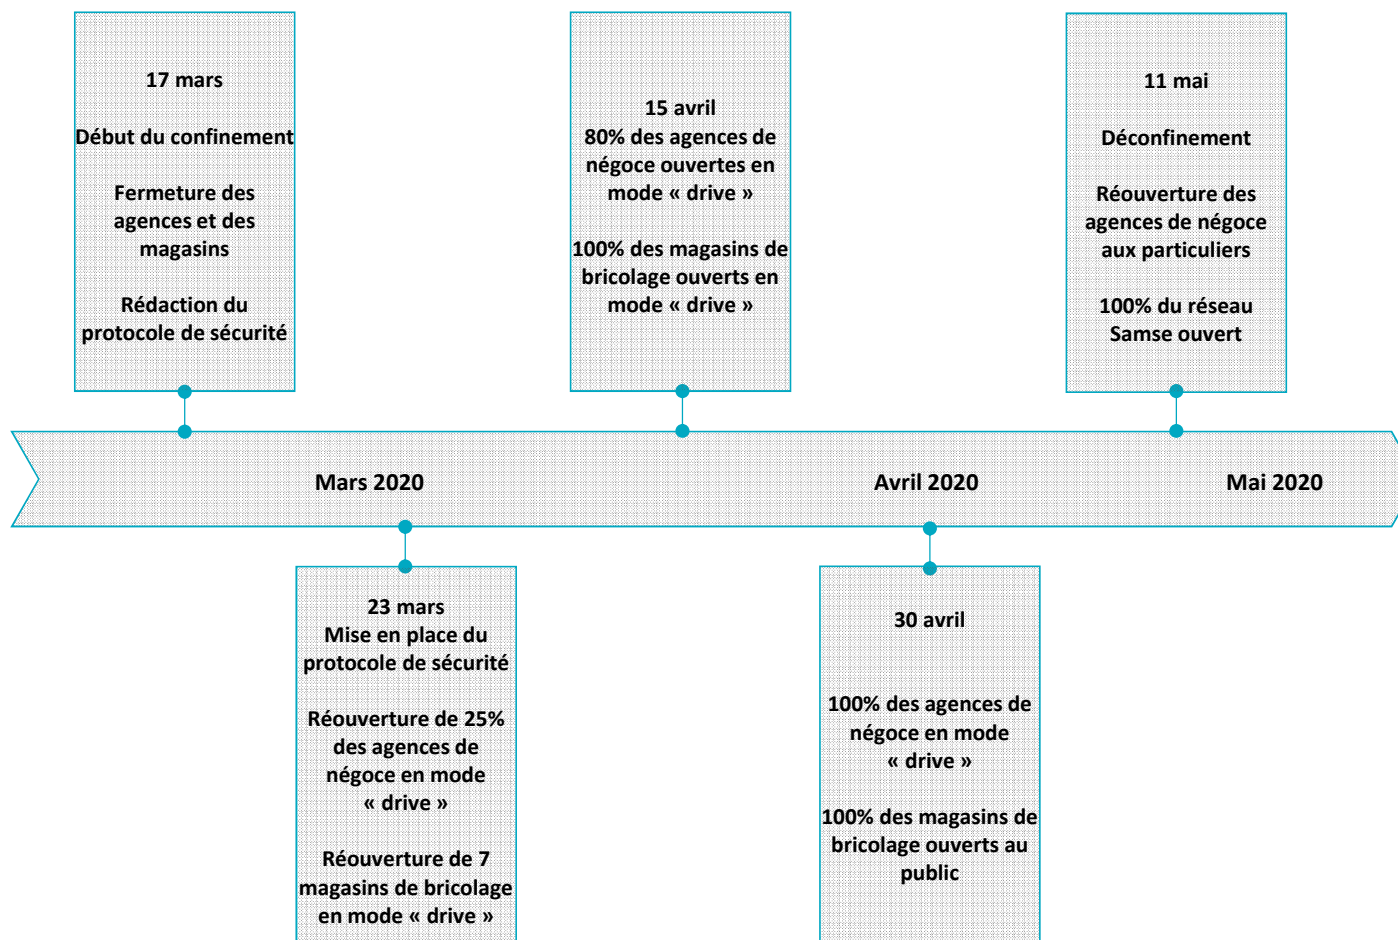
17 mars

Début du confinement

Fermeture des agences et des magasins

Rédaction du protocole de sécurité

15 avril
80% des agences de négoce ouvertes en mode « drive »

100% des magasins de bricolage ouverts en mode « drive »

11 mai

Déconfinement

Réouverture des agences de négoce aux particuliers

100% du réseau Samse ouvert

Mars 2020

Avril 2020

Mai 2020

23 mars
Mise en place du protocole de sécurité

Réouverture de 25% des agences de négoce en mode « drive »

Réouverture de 7 magasins de bricolage en mode « drive »

30 avril

100% des agences de négoce en mode « drive »

100% des magasins de bricolage ouverts au public